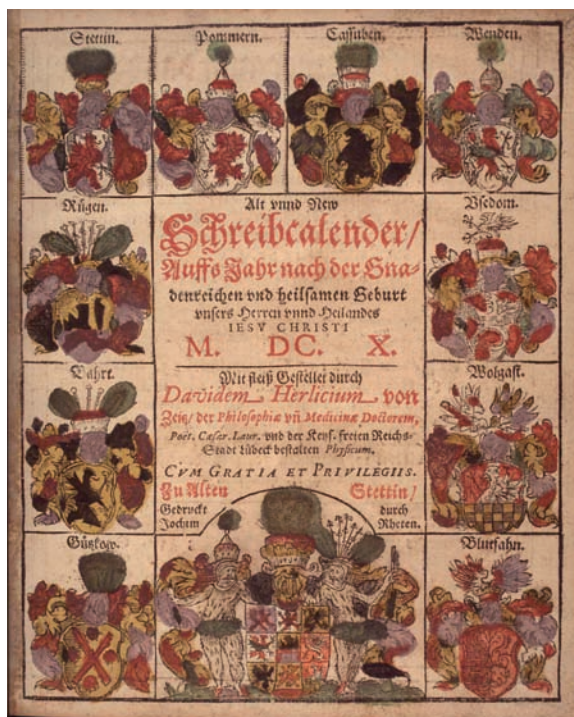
Stettin. Pommern. Cassuben. Wenden.

Rügen.

Alt vnnd New
Schreibcalender/
Auffs Jahr nach der Gnadenreichen vnd heilsamen Geburt vnsers Herrn vnnd Heilandes
IESV CHRISTI
M. DC. X.

Usedom.

Bahrt.

Mit fleiß Gestellet durch
Davidem Herlicium von Zeiz/ der Philosophiæ vñ Medicinæ Doctorem, Poet. Cæsar. Laur. vnd der Keys. freien Reichs-Stadt Lübeck bestalten Physicum.

Wolgast.

CVM GRATIA ET PRIVILEGIIS.
Zu Alten Stettin/
Gedruckt durch
Jochim Rheten.

Gützkow.

Blutfahn.